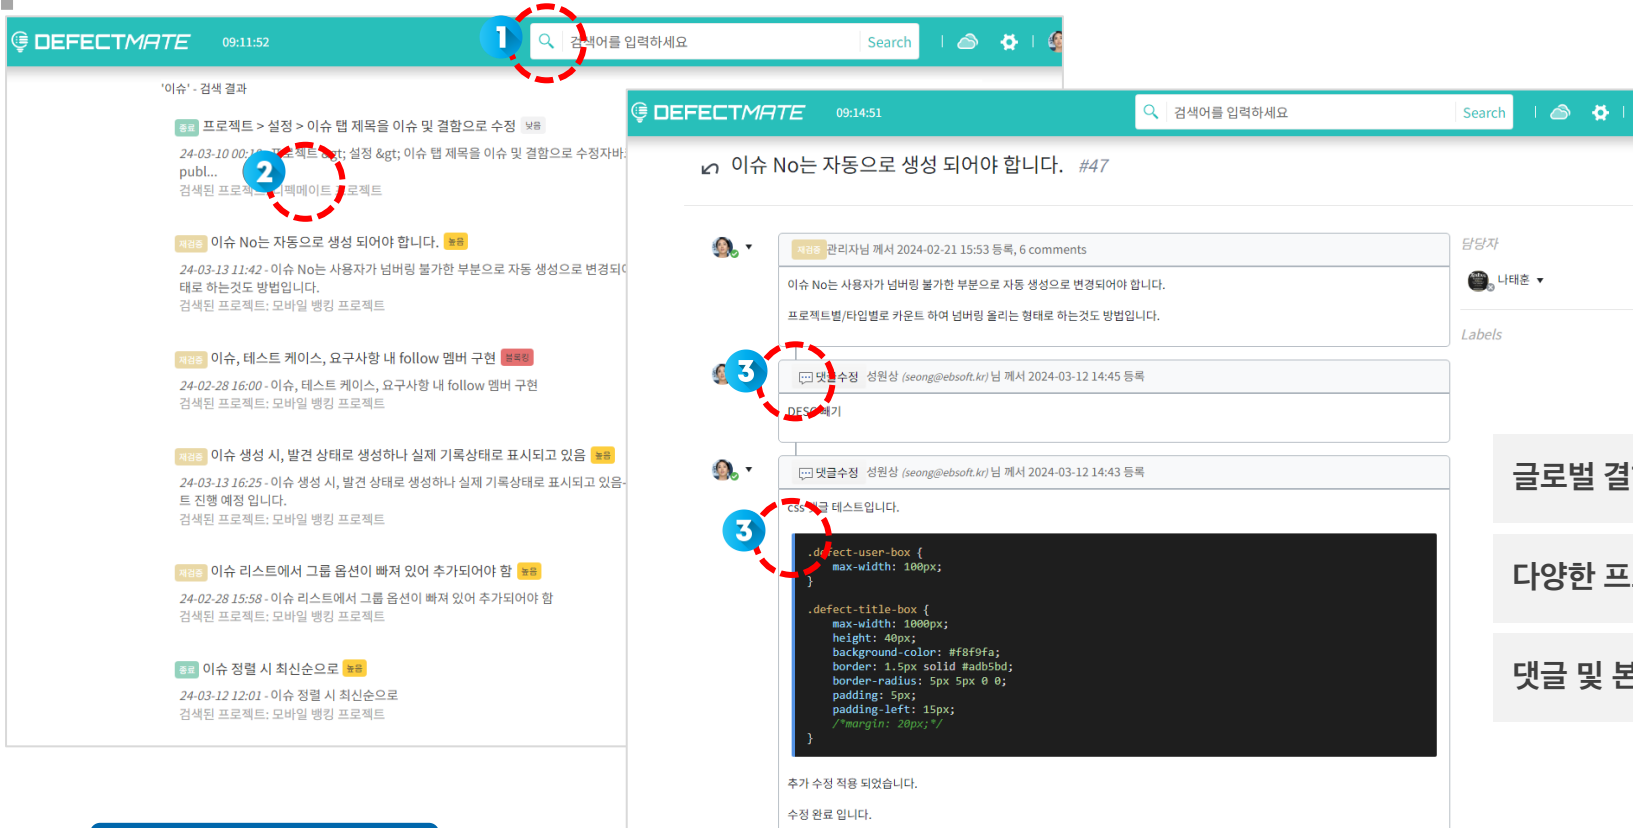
DEFECTMATE 09:11:52

1

검색어를 입력하세요 Search

'이슈' - 검색 결과

종료 프로젝트 > 설정 > 이슈 탭 제목을 이슈 및 결함으로 수정 보통

24-03-10 00:1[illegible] 프로젝트 &gt; 설정 &gt; 이슈 탭 제목을 이슈 및 결함으로 수정자바... publ...

2

검색된 프로젝트: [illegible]페메이트 프로젝트

재검증 이슈 No는 자동으로 생성 되어야 합니다. 높음

24-03-13 11:42 - 이슈 No는 사용자가 넘버링 불가한 부분으로 자동 생성으로 변경되어 태로 하는것도 방법입니다.

검색된 프로젝트: 모바일 뱅킹 프로젝트

재검증 이슈, 테스트 케이스, 요구사항 내 follow 멤버 구현 긴급

24-02-28 16:00 - 이슈, 테스트 케이스, 요구사항 내 follow 멤버 구현

검색된 프로젝트: 모바일 뱅킹 프로젝트

재검증 이슈 생성 시, 발견 상태로 생성하나 실제 기록상태로 표시되고 있음 높음

24-03-13 16:25 - 이슈 생성 시, 발견 상태로 생성하나 실제 기록상태로 표시되고 있음- 트 진행 예정 입니다.

검색된 프로젝트: 모바일 뱅킹 프로젝트

재검증 이슈 리스트에서 그룹 옵션이 빠져 있어 추가되어야 함 높음

24-02-28 15:58 - 이슈 리스트에서 그룹 옵션이 빠져 있어 추가되어야 함

검색된 프로젝트: 모바일 뱅킹 프로젝트

종료 이슈 정렬 시 최신순으로 높음

24-03-12 12:01 - 이슈 정렬 시 최신순으로

검색된 프로젝트: 모바일 뱅킹 프로젝트

DEFECTMATE 09:14:51

검색어를 입력하세요 Search

이슈 No는 자동으로 생성 되어야 합니다. #47

재검증 관리자님 께서 2024-02-21 15:53 등록, 6 comments

이슈 No는 사용자가 넘버링 불가한 부분으로 자동 생성으로 변경되어야 합니다.

프로젝트별/타입별로 카운트 하여 넘버링 올리는 형태로 하는것도 방법입니다.

담당자

나태훈

Labels

3

댓글수정 성원상 (seong@ebsoft.kr)님 께서 2024-03-12 14:45 등록

DESC 쓰기

댓글수정 성원상 (seong@ebsoft.kr)님 께서 2024-03-12 14:43 등록

3

css 댓글 테스트입니다.

.defect-user-box {
    max-width: 100px;
}

.defect-title-box {
    max-width: 1000px;
    height: 40px;
    background-color: #f8f9fa;
    border: 1.5px solid #adb5bd;
    border-radius: 5px 5px 0 0;
    padding: 5px;
    padding-left: 15px;
    /*margin: 20px;*/
}

추가 수정 적용 되었습니다.

수정 완료 입니다.

글로벌 결

다양한 프

댓글 및 본